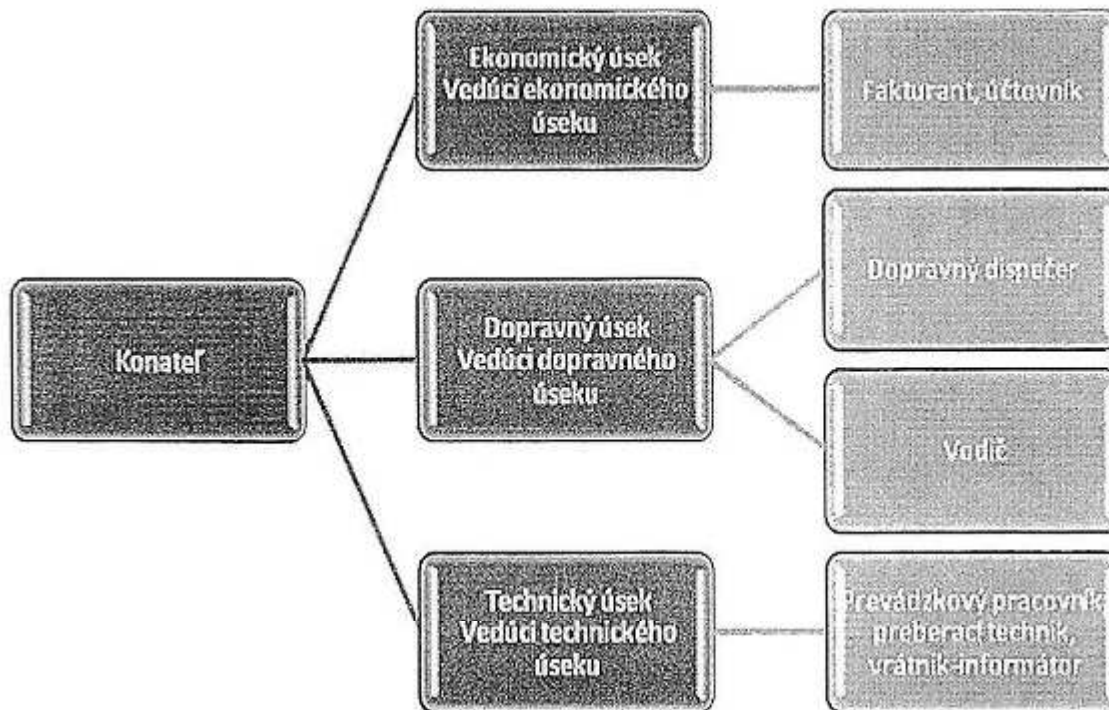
Konateľ

Ekonomický úsek Vedúci ekonomického úseku

Fakturant, účtovník

Dopravný úsek Vedúci dopravného úseku

Dopravný dispečer

Vodič

Technický úsek Vedúci technického úseku

Prevádzkový pracovník, preberací technik, vrátnik-informátor